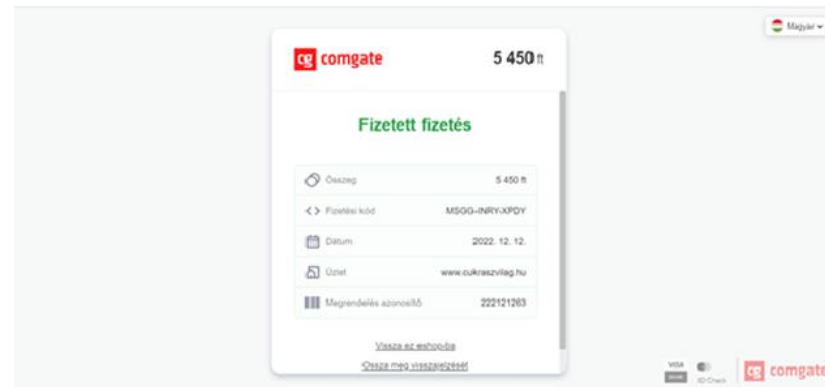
Magyar

cg comgate 5 450 ft

Fizetett fizetés

| | |
|---|---|
| Összeg | 5 450 ft |
| Fizetési kód | MSGG-INRY-XPDY |
| Dátum | 2022. 12. 12. |
| Üzlet | www.cukraszvilag.hu |
| Megrendelés azonosító | 222121263 |

Vissza az eshop-ba

Ossza meg visszajelzését

VISA

ID Check

cg comgate